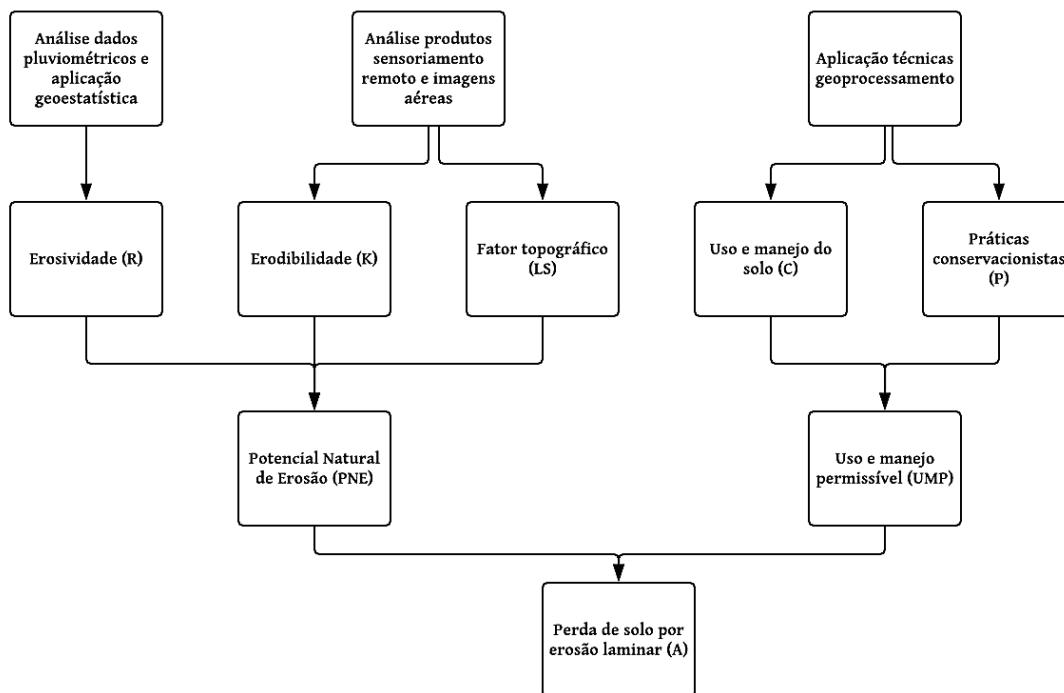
Análise dados pluviométricos e aplicação geoestatística

Análise produtos sensoriamento remoto e imagens aéreas

Aplicação técnicas geoprocessamento

Erosividade (R)

Erodibilidade (K)

Fator topográfico (LS)

Uso e manejo do solo (C)

Práticas conservacionistas (P)

Potencial Natural de Erosão (PNE)

Uso e manejo permissível (UMP)

Perda de solo por erosão laminar (A)